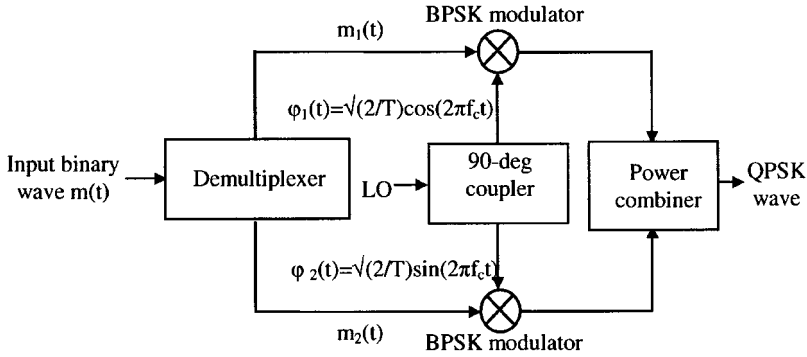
BPSK modulator

$m_1(t)$

$\varphi_1(t)=\sqrt{(2/T)}\cos(2\pi f_c t)$

Input binary wave m(t)

Demultiplexer

LO

90-deg coupler

Power combiner

QPSK wave

$\varphi_2(t)=\sqrt{(2/T)}\sin(2\pi f_c t)$

$m_2(t)$

BPSK modulator